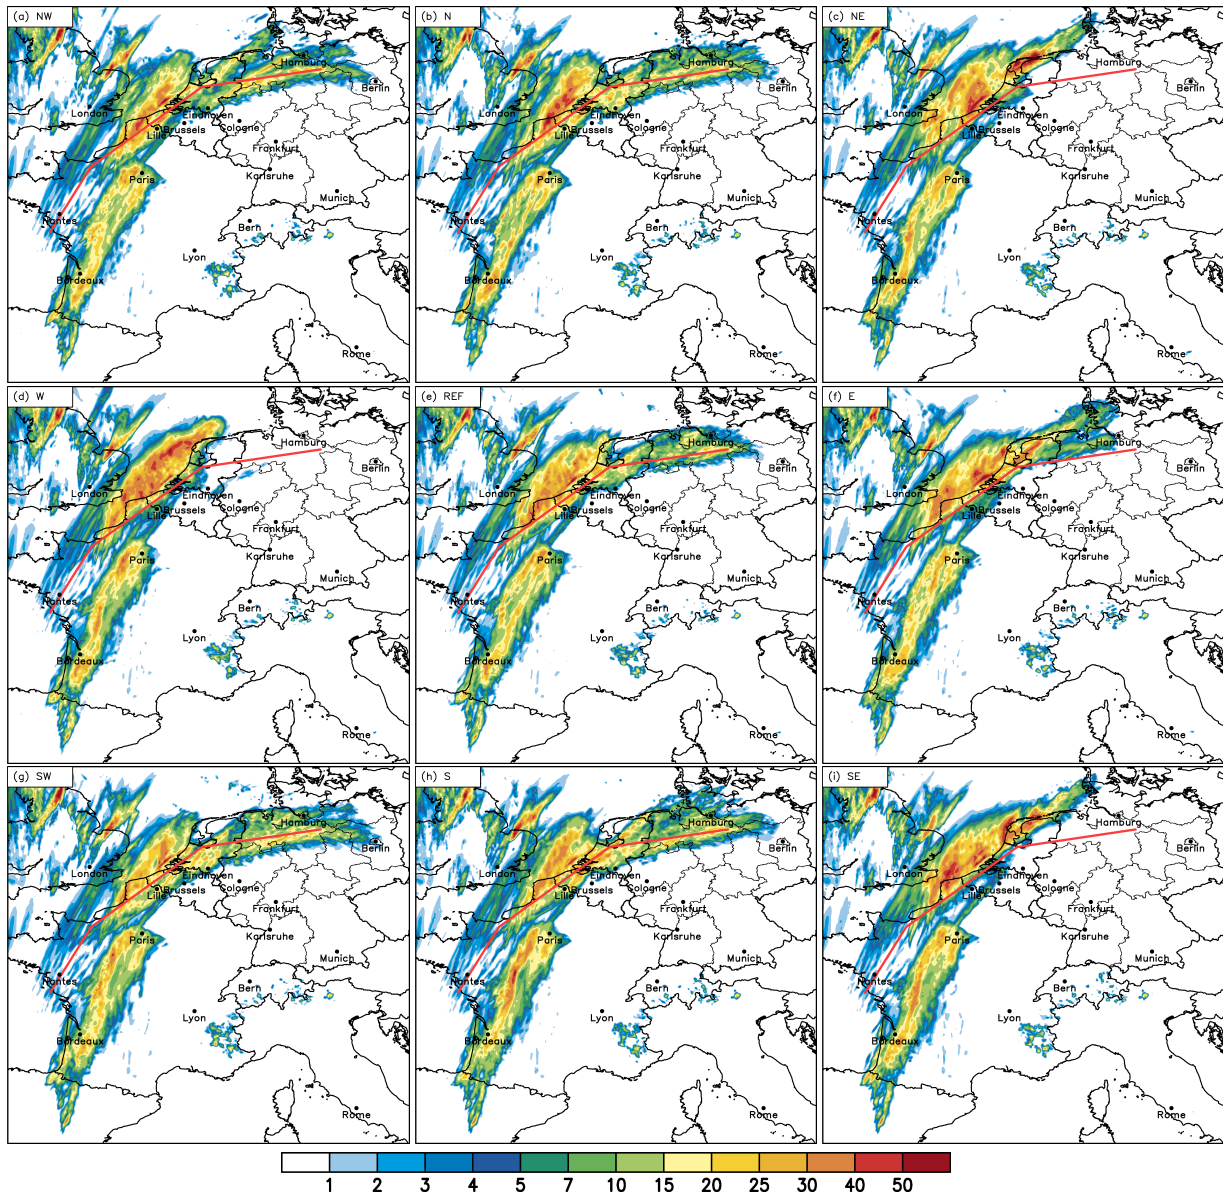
(a) NW
Hamburg
Berlin
London
Eindhoven
Lille
Brussels
Cologne
Frankfurt
Paris
Karlsruhe
Munich
Nantes
Bern
Lyon
Bordeaux
Rome

(b) N
Hamburg
Berlin
London
Eindhoven
Lille
Brussels
Cologne
Frankfurt
Paris
Karlsruhe
Munich
Nantes
Bern
Lyon
Bordeaux
Rome

(c) NE
Hamburg
Berlin
London
Eindhoven
Lille
Brussels
Cologne
Frankfurt
Paris
Karlsruhe
Munich
Nantes
Bern
Lyon
Bordeaux
Rome

(d) W
Hamburg
Berlin
London
Eindhoven
Lille
Brussels
Cologne
Frankfurt
Paris
Karlsruhe
Munich
Nantes
Bern
Lyon
Bordeaux
Rome

(e) REF
Hamburg
Berlin
London
Eindhoven
Lille
Brussels
Cologne
Frankfurt
Paris
Karlsruhe
Munich
Nantes
Bern
Lyon
Bordeaux
Rome

(f) E
Hamburg
Berlin
London
Eindhoven
Lille
Brussels
Cologne
Frankfurt
Paris
Karlsruhe
Munich
Nantes
Bern
Lyon
Bordeaux
Rome

(g) SW
Hamburg
Berlin
London
Eindhoven
Lille
Brussels
Cologne
Frankfurt
Paris
Karlsruhe
Munich
Nantes
Bern
Lyon
Bordeaux
Rome

(h) S
Hamburg
Berlin
London
Eindhoven
Lille
Brussels
Cologne
Frankfurt
Paris
Karlsruhe
Munich
Nantes
Bern
Lyon
Bordeaux
Rome

(i) SE
Hamburg
Berlin
London
Eindhoven
Lille
Brussels
Cologne
Frankfurt
Paris
Karlsruhe
Munich
Nantes
Bern
Lyon
Bordeaux
Rome

1 2 3 4 5 7 10 15 20 25 30 40 50